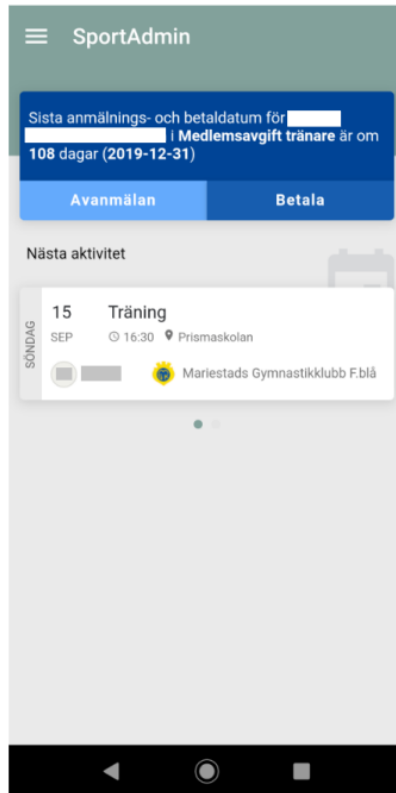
SportAdmin

Sista anmälnings- och betaldatum för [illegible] i Medlemsavgift tränare är om 108 dagar (2019-12-31)

Avanmälan

Betala

Nästa aktivitet

15
SEP
SÖNDAG

Träning
16:30 Prismaskolan

Mariestads Gymnastikklubb F.blå